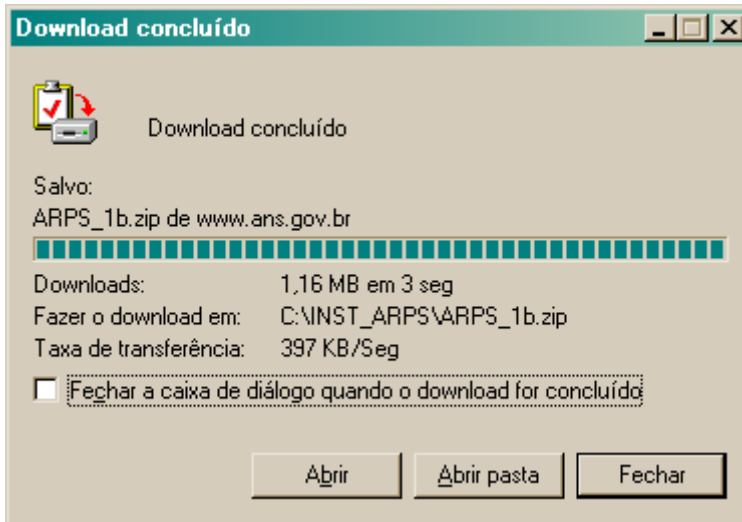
Download concluído

Download concluído

Salvo:
ARPS_1b.zip de www.ans.gov.br

| Downloads: | 1,16 MB em 3 seg |
|---|---|
| Fazer o download em: | C:\INST_ARPS\ARPS_1b.zip |
| Taxa de transferência: | 397 KB/Seg |

Fechar a caixa de diálogo quando o download for concluído

Abrir
Abrir pasta
Fechar